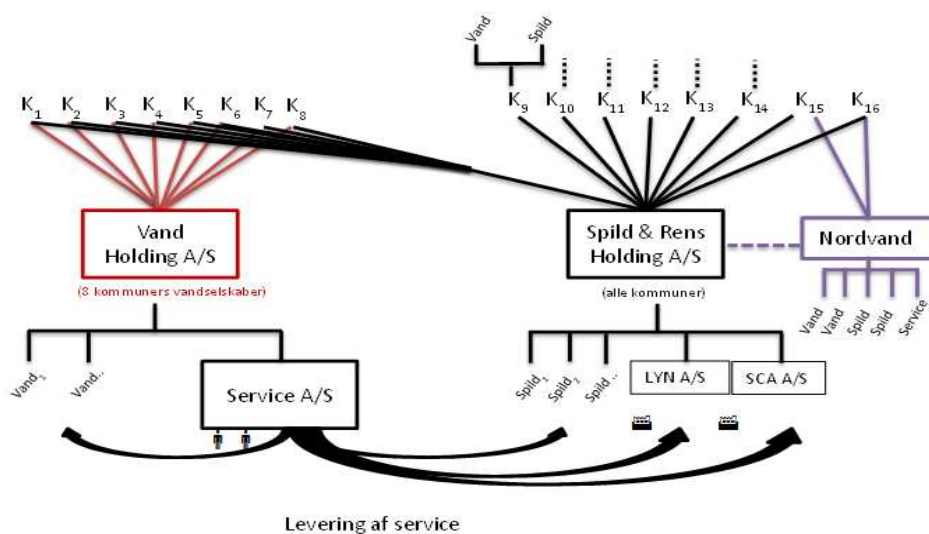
Vand
Spild

$K_1$ $K_2$ $K_3$ $K_4$ $K_5$ $K_6$ $K_7$ $K_8$

$K_9$ $K_{10}$ $K_{11}$ $K_{12}$ $K_{13}$ $K_{14}$ $K_{15}$ $K_{16}$

Vand Holding A/S

(8 kommuners vandselskaber)

Spild & Rens Holding A/S

(alle kommuner)

Nordvand

Vand
Vand
Spild
Spild
Service

$Vand_1$
Vand..

Service A/S

$Spild_1$
$Spild_2$
Spild..

LYN A/S

SCA A/S

Levering af service